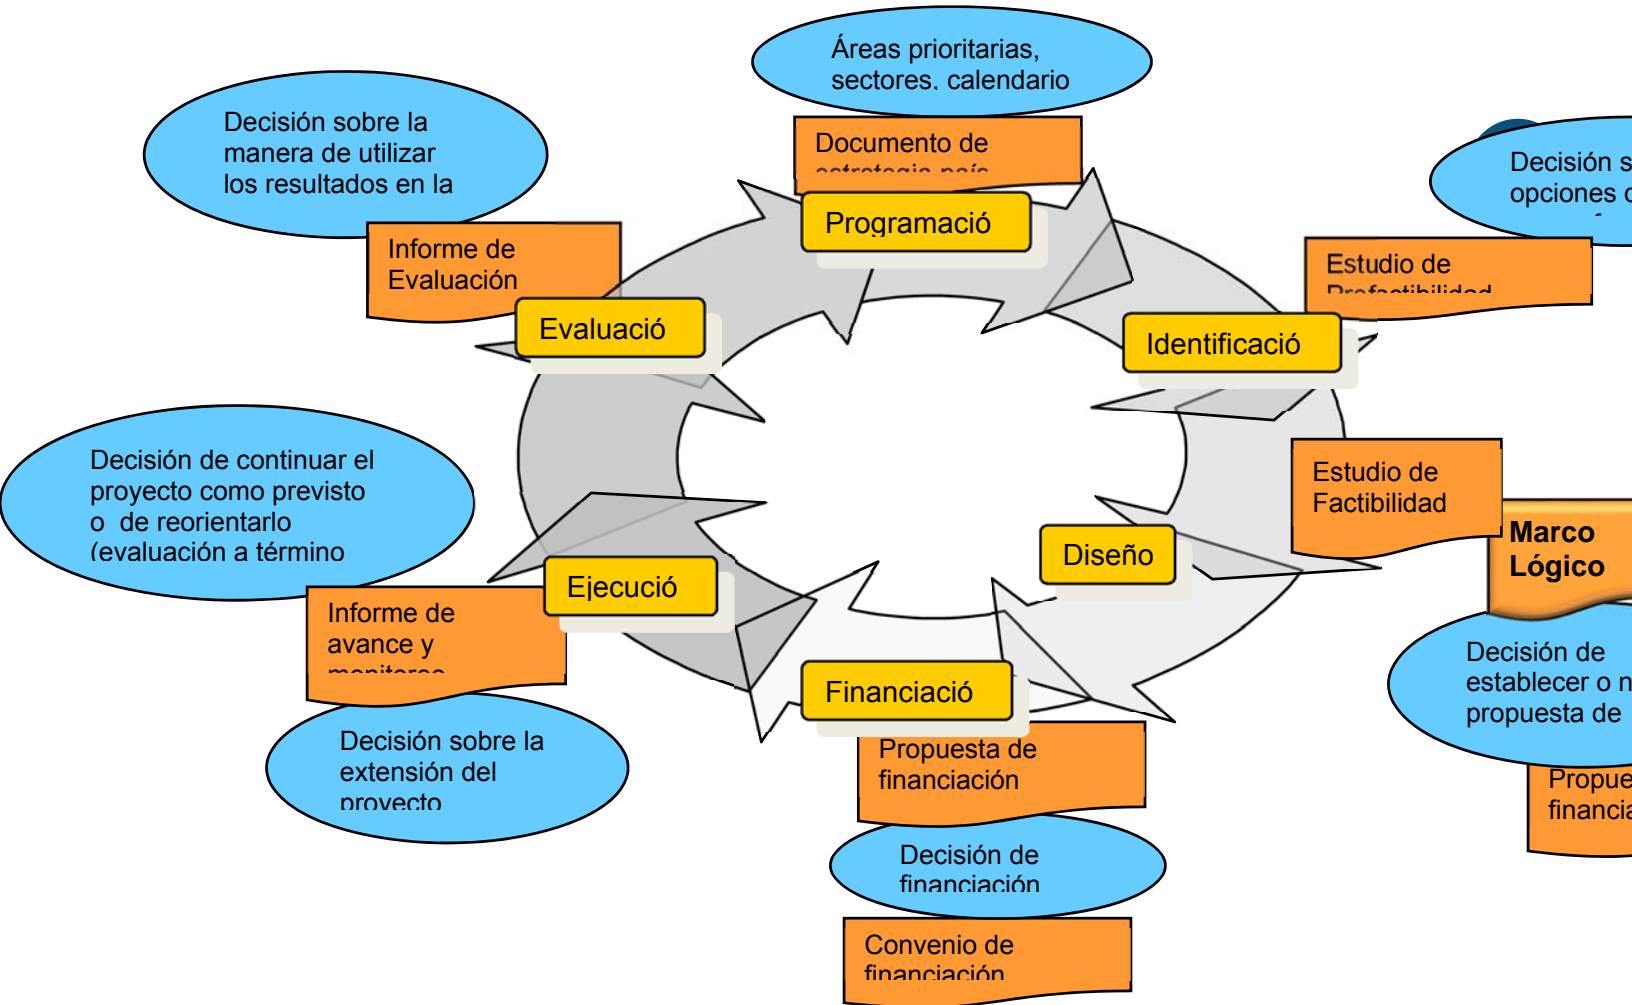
Áreas prioritarias, sectores, calendario

Documento de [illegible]

Programació

Decisión sobre la manera de utilizar los resultados en la

Informe de Evaluación

Evaluació

Decisión s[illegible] opciones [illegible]

Estudio de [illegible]

Identificació

Estudio de Factibilidad

Marco Lógico

Decisión de continuar el proyecto como previsto o de reorientarlo (evaluación a término

Ejecució

Diseño

Informe de avance y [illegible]

Decisión de establecer o n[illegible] propuesta de

Financiació

Decisión sobre la extensión del proyecto

Propuesta de financiación

Propue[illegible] financia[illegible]

Decisión de financiación

Convenio de financiación